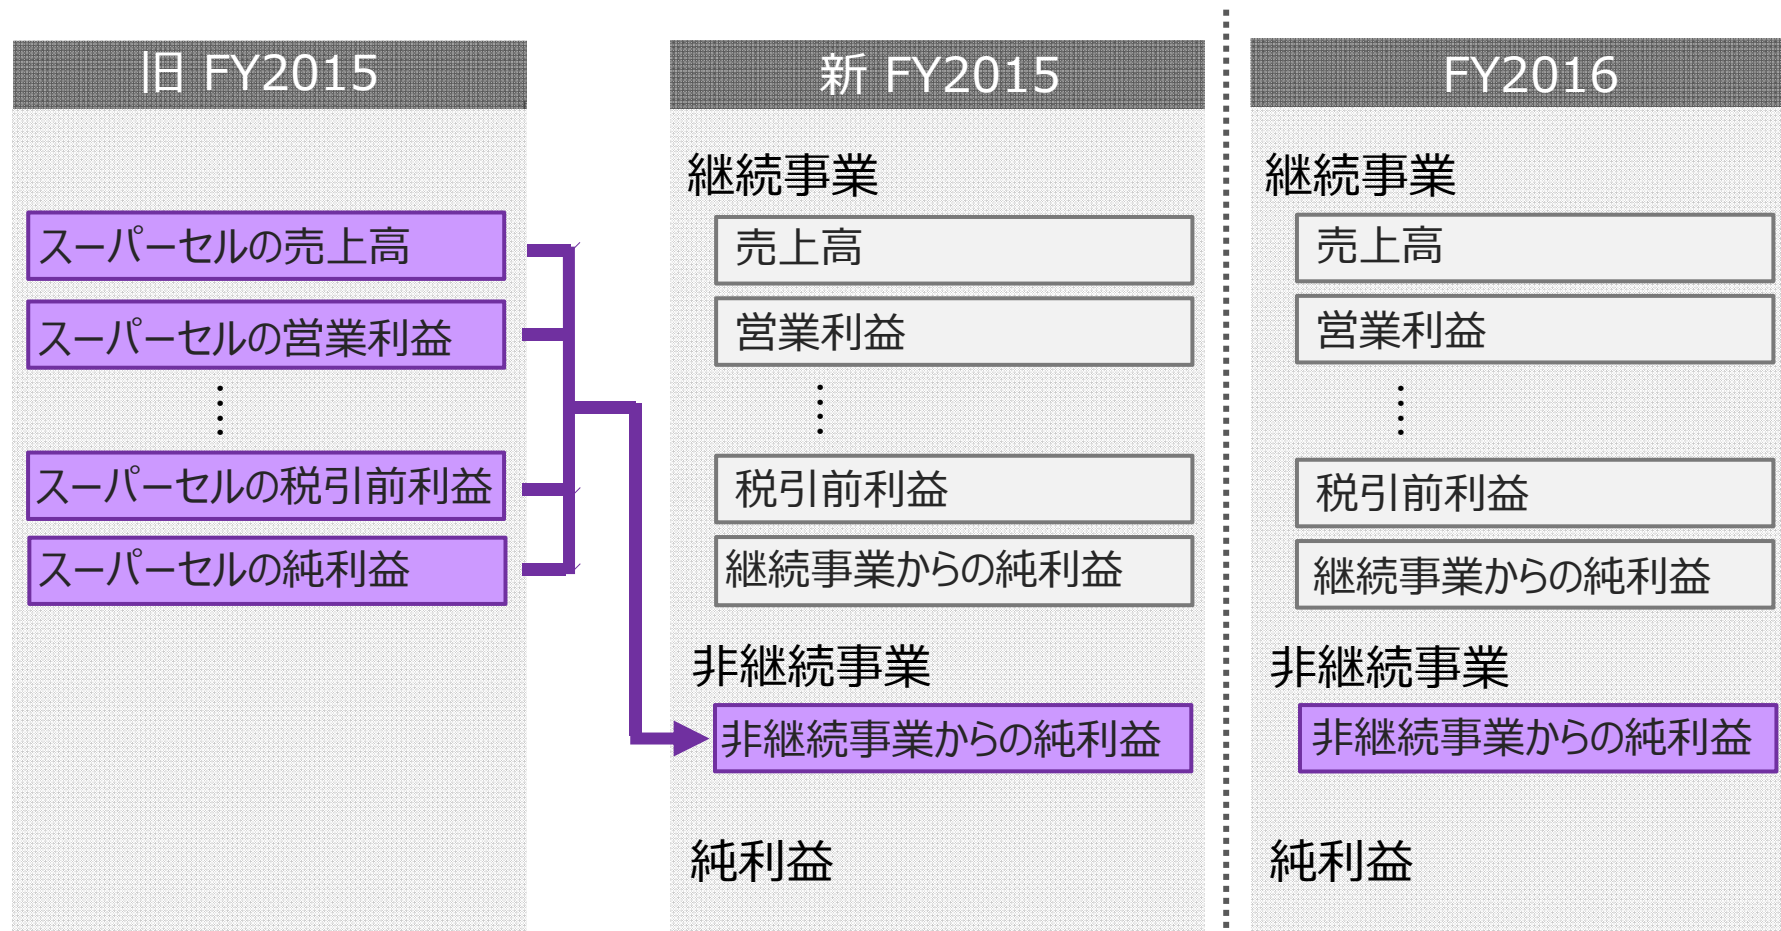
旧 FY2015

スーパーセルの売上高

スーパーセルの営業利益

⋮

スーパーセルの税引前利益

スーパーセルの純利益

新 FY2015

継続事業

売上高

営業利益

⋮

税引前利益

継続事業からの純利益

非継続事業

非継続事業からの純利益

純利益

FY2016

継続事業

売上高

営業利益

⋮

税引前利益

継続事業からの純利益

非継続事業

非継続事業からの純利益

純利益